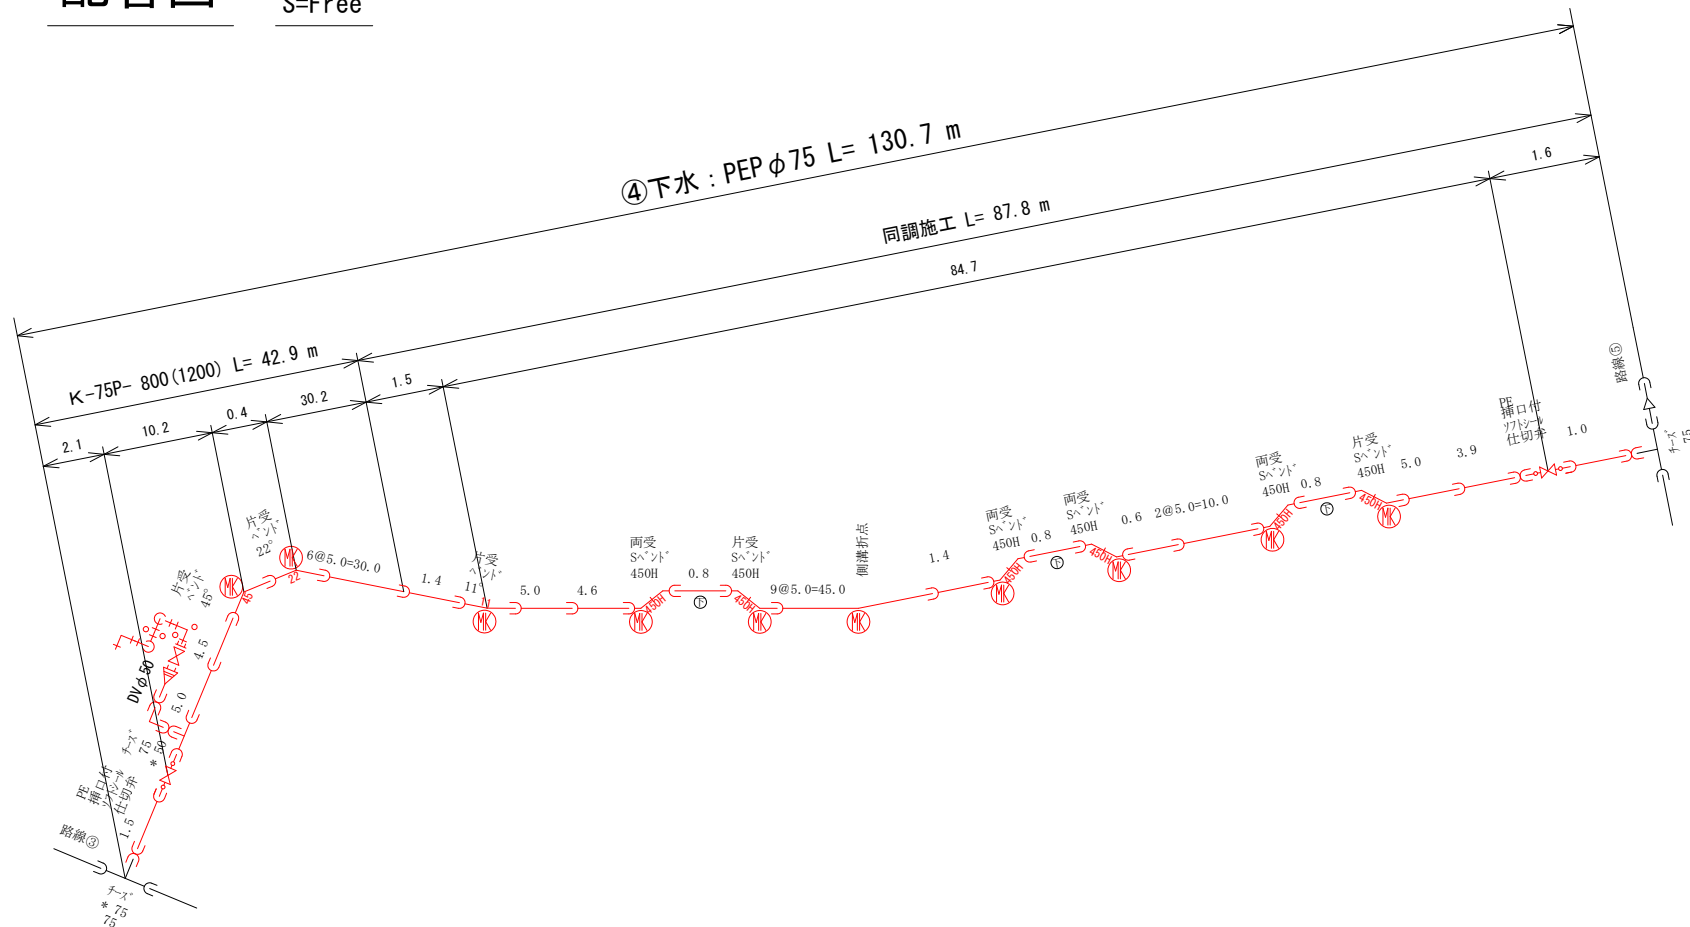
配管図
S=Free

④下水：PEP φ75 L= 130.7 m

同調施工 L= 87.8 m

1.6

84.7

K-75P- 800(1200) L= 42.9 m

2.1　10.2　0.4　30.2　1.5

路線⑤

チーズ 75 75

PE 挿口付 ソフトシール 仕切弁　1.0

片受 Sベンド 450H　5.0　3.9

両受 Sベンド 450H　0.8

450H

MK

MK

450H

0.6　2@5.0=10.0

両受 Sベンド 450H　0.8

両受 Sベンド 450H　0.8

450H

MK

MK

450H

1.4

側溝折点

MK

9@5.0=45.0

片受 Sベンド 450H

450H

MK

両受 Sベンド 450H　0.8

450H

MK

5.0　4.6

片受 ベンド 11°

MK

1.4

6@5.0=30.0

片受 ベンド 22°

MK 22

片受 ベンド 45°

MK 45

4.5

5.0

DVφ50

チーズ 75 50

PE 挿口付 ソフトシール 仕切弁

1.5

路線③

チーズ ＊75 75